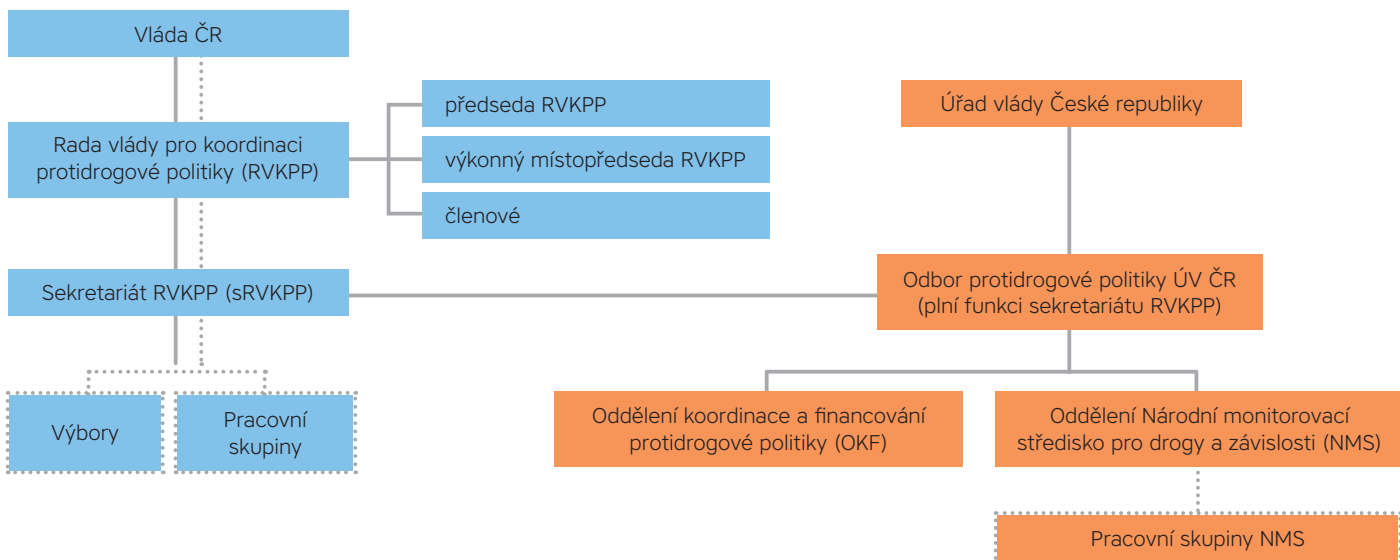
Vláda ČR

Rada vlády pro koordinaci protidrogové politiky (RVKPP)

předseda RVKPP

výkonný místopředseda RVKPP

členové

Sekretariát RVKPP (sRVKPP)

Výbory

Pracovní skupiny

Úřad vlády České republiky

Odbor protidrogové politiky ÚV ČR (plní funkci sekretariátu RVKPP)

Oddělení koordinace a financování protidrogové politiky (OKF)

Oddělení Národní monitorovací středisko pro drogy a závislosti (NMS)

Pracovní skupiny NMS